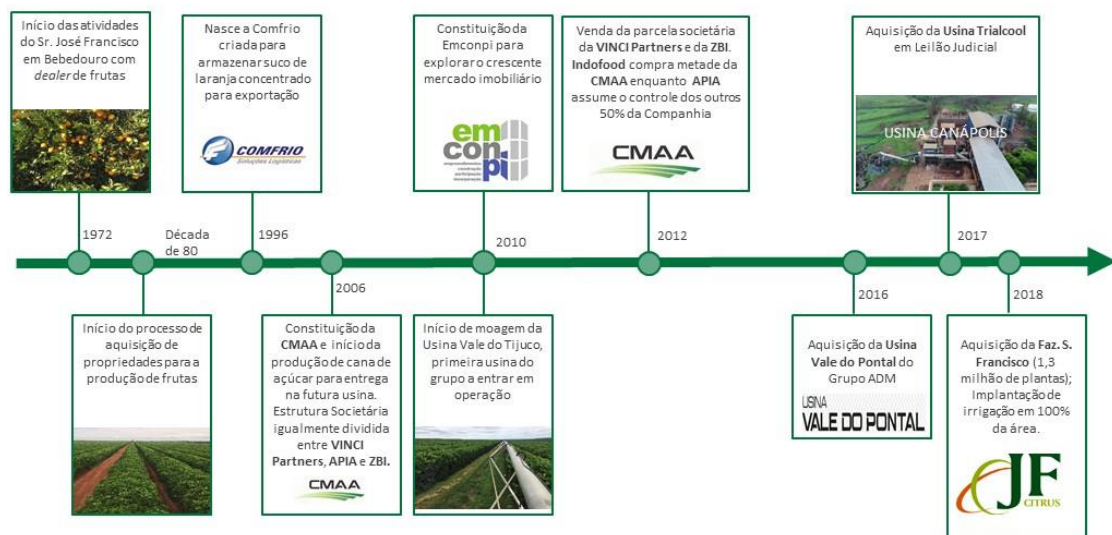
Início das atividades do Sr. José Francisco em Bebedouro com *dealer* de frutas

Nasce a Comfrio criada para armazenar suco de laranja concentrado para exportação

COMFRIO
Soluções Logísticas

Constituição da Emconpi para explorar o crescente mercado imobiliário

em con pi

Venda da parcela societária da **VINCI Partners** e da **ZBI**. **Indofood** compra metade da **CMAA** enquanto **APIA** assume o controle dos outros 50% da Companhia

CMAA

Aquisição da **Usina Trialcool** em Leilão Judicial

USINA CANÁPOLIS

1972

Década de 80

1996

2006

2010

2012

2016

2017

2018

Início do processo de aquisição de propriedades para a produção de frutas

Constituição da **CMAA** e início da produção de cana de açúcar para entrega na futura usina. Estrutura Societária igualmente dividida entre **VINCI Partners, APIA e ZBI.**

CMAA

Início de moagem da Usina Vale do Tijuco, primeira usina do grupo a entrar em operação

Aquisição da **Usina Vale do Pontal** do Grupo ADM

USINA VALE DO PONTAL

Aquisição da **Faz. S. Francisco** (1,3 milhão de plantas); Implantação de irrigação em 100% da área.

JF CITRUS